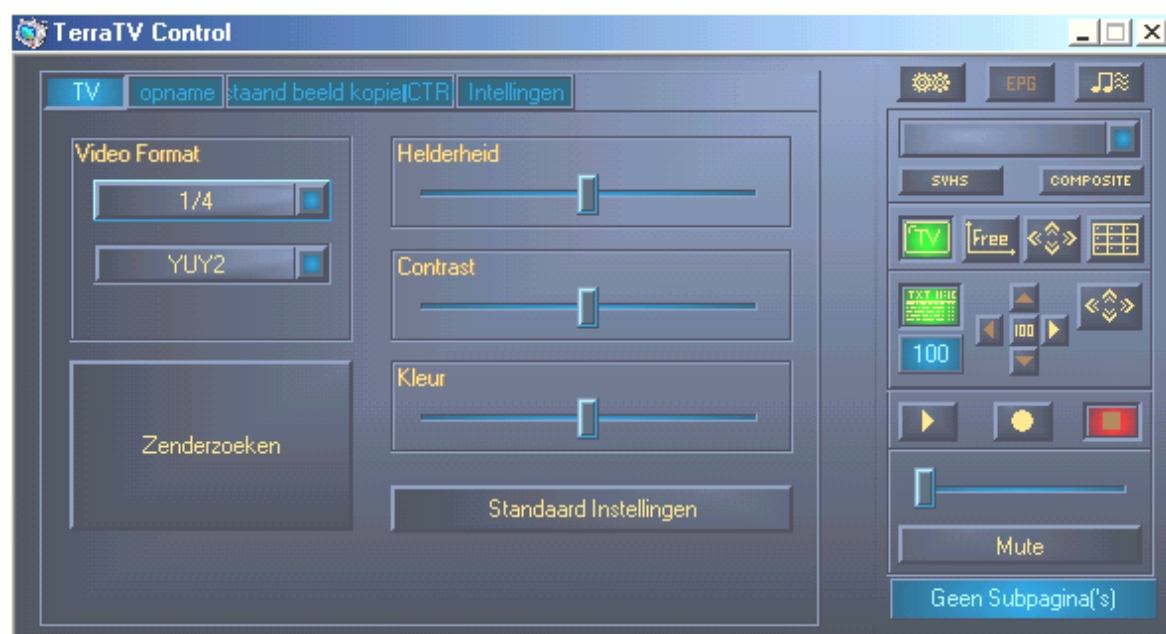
TerraTV Control

TV | opname | staand beeld kopie | CTR | Intellingen

Video Format

1/4

YUY2

Zenderzoeken

Helderheid

Contrast

Kleur

Standaard Instellingen

EPG

SVHS

COMPOSITE

TV

Free

TXT

100

100

Mute

Geen Subpagina('s)